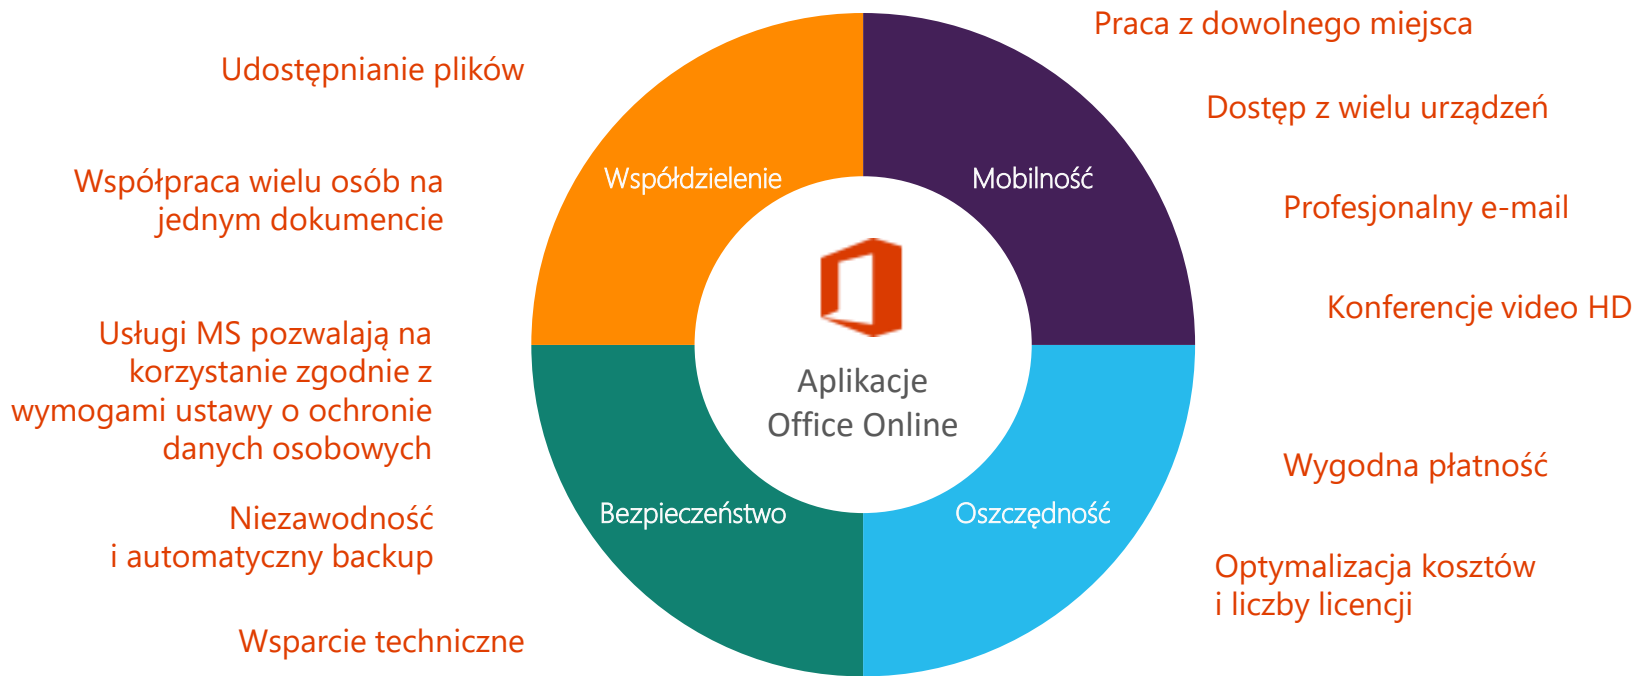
Udostępnianie plików

Współpraca wielu osób na jednym dokumencie

Usługi MS pozwalają na korzystanie zgodnie z wymogami ustawy o ochronie danych osobowych

Niezawodność i automatyczny backup

Wsparcie techniczne

Współdzielenie

Mobilność

Aplikacje Office Online

Bezpieczeństwo

Oszczędność

Praca z dowolnego miejsca

Dostęp z wielu urządzeń

Profesjonalny e-mail

Konferencje video HD

Wygodna płatność

Optymalizacja kosztów i liczby licencji